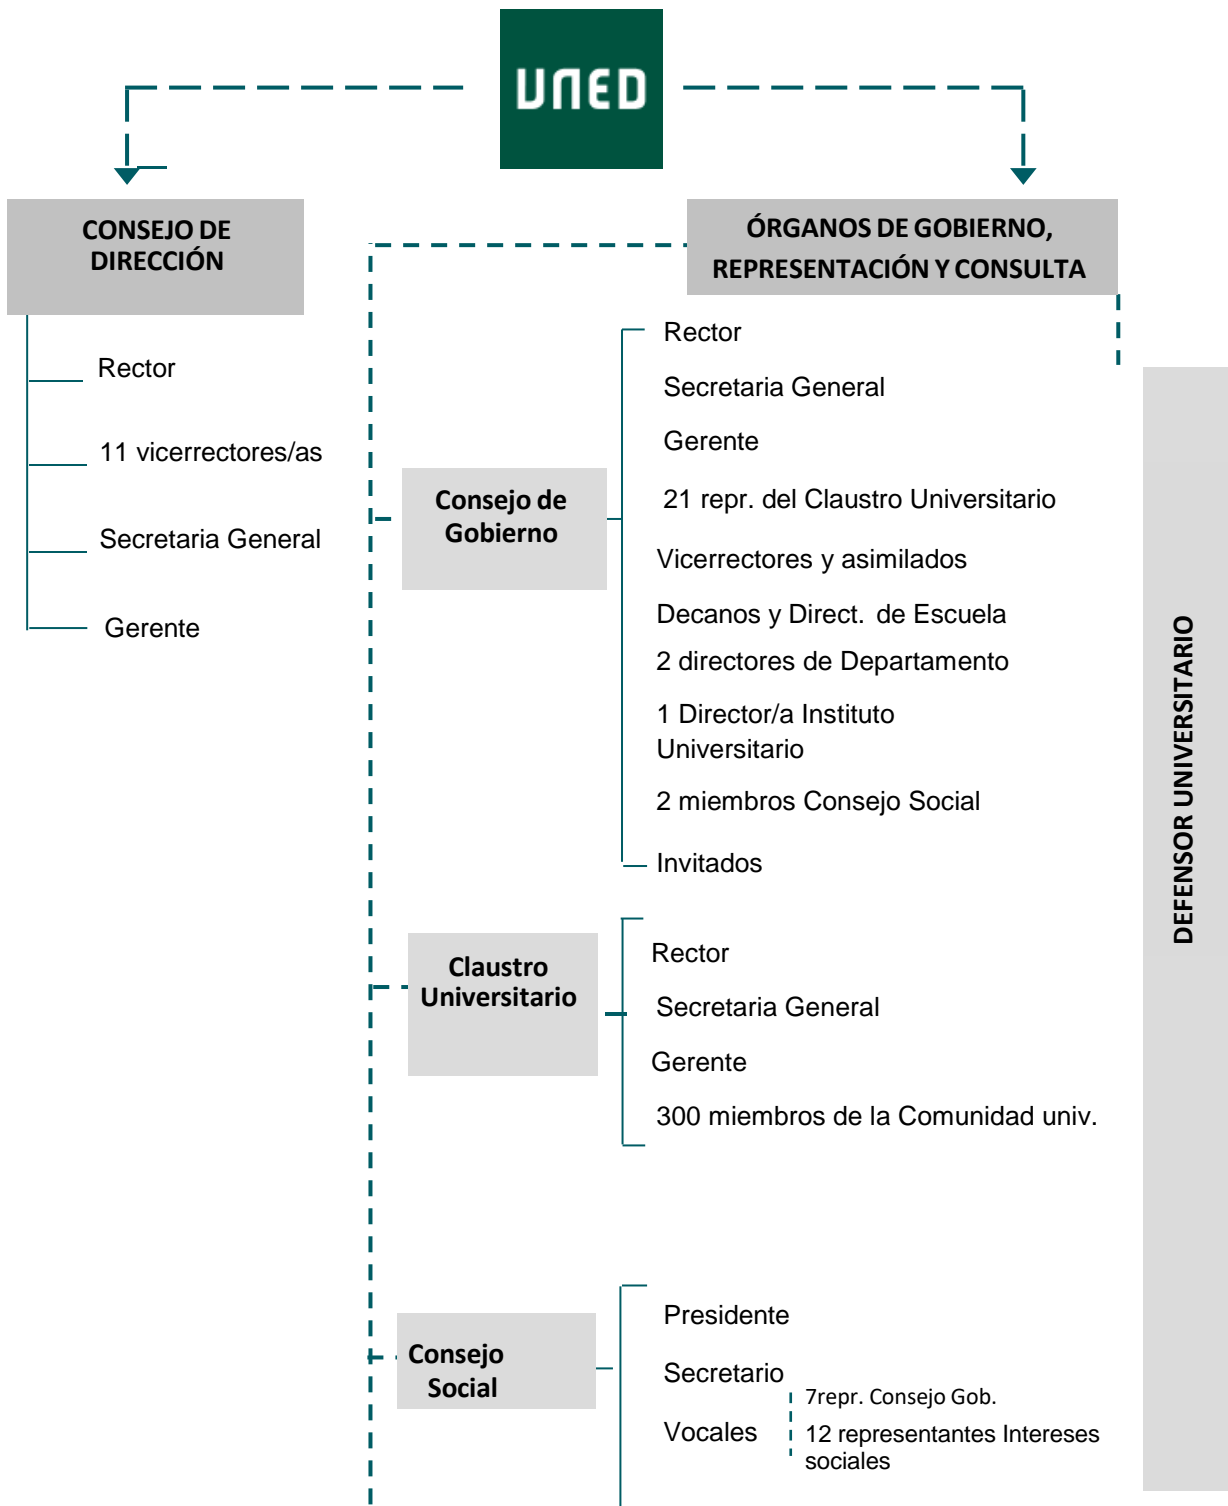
UNED

CONSEJO DE DIRECCIÓN

Rector

11 vicerrectores/as

Secretaria General

Gerente

ÓRGANOS DE GOBIERNO, REPRESENTACIÓN Y CONSULTA

Consejo de Gobierno

Rector

Secretaria General

Gerente

21 repr. del Claustro Universitario

Vicerrectores y asimilados

Decanos y Direct. de Escuela

2 directores de Departamento

1 Director/a Instituto Universitario

2 miembros Consejo Social

Invitados

Claustro Universitario

Rector

Secretaria General

Gerente

300 miembros de la Comunidad univ.

Consejo Social

Presidente

Secretario

Vocales

7repr. Consejo Gob.

12 representantes Intereses sociales

DEFENSOR UNIVERSITARIO